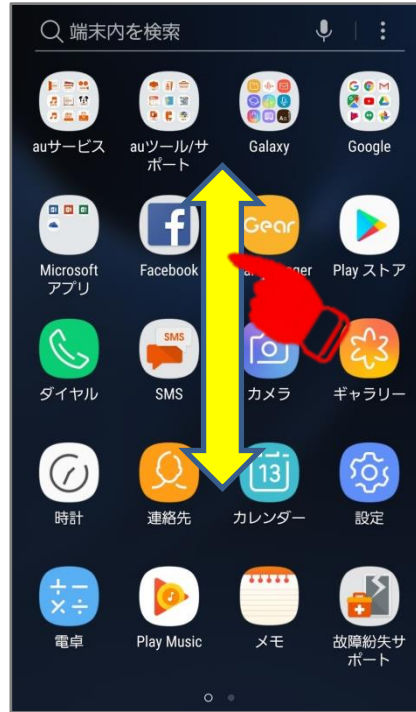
端末内を検索

auサービス
auツール/サポート
Galaxy
Google

Microsoft アプリ
Facebook
Gear
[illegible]ager
Play ストア

SMS

ダイヤル
SMS
カメラ
ギャラリー

13

時計
連絡先
カレンダー
設定

電卓
Play Music
メモ
故障紛失サポート